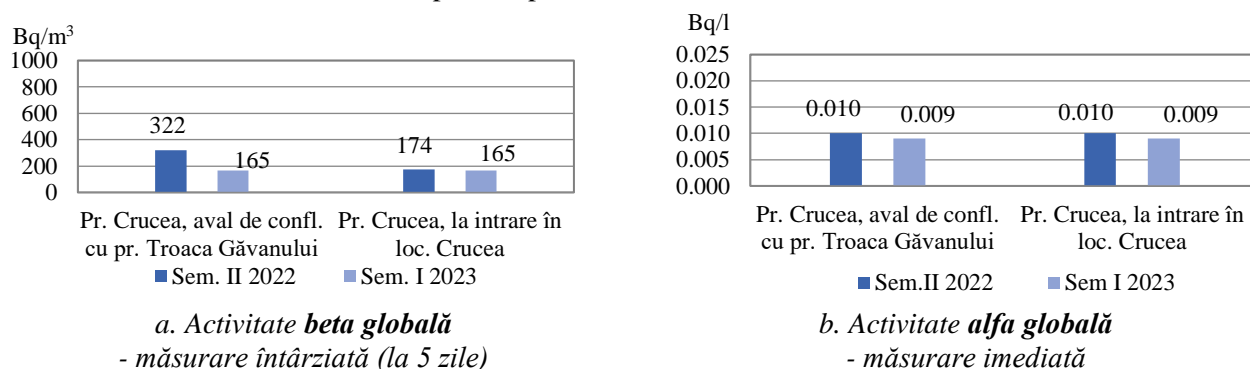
Bq/m$^3$
1000
800
600
400
200
0
322
165
174
165
Pr. Crucea, aval de confl. cu pr. Troaca Găvanului
Pr. Crucea, la intrare în loc. Crucea
Sem. II 2022
Sem. I 2023

a. Activitate **beta globală**
- măsurare întârziată (la 5 zile)

Bq/l
0.025
0.020
0.015
0.010
0.005
0.000
0.010
0.009
0.010
0.009
Pr. Crucea, aval de confl. cu pr. Troaca Găvanului
Pr. Crucea, la intrare în loc. Crucea
Sem.II 2022
Sem I 2023

b. Activitate **alfa globală**
- măsurare imediată